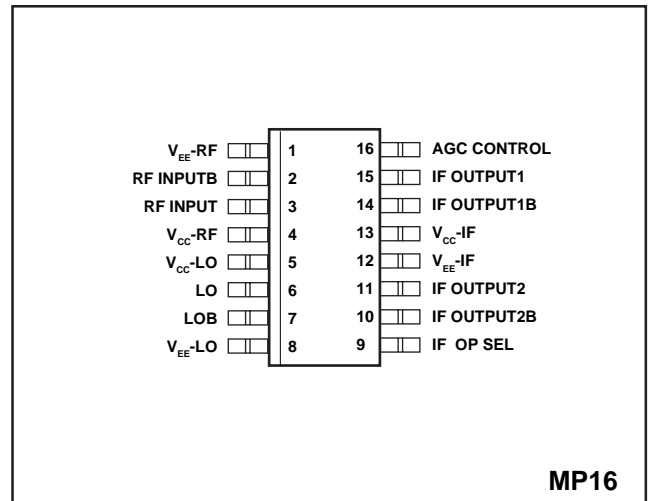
$V_{EE}$-RF 1
RF INPUTB 2
RF INPUT 3
$V_{CC}$-RF 4
$V_{CC}$-LO 5
LO 6
LOB 7
$V_{EE}$-LO 8

16 AGC CONTROL
15 IF OUTPUT1
14 IF OUTPUT1B
13 $V_{CC}$-IF
12 $V_{EE}$-IF
11 IF OUTPUT2
10 IF OUTPUT2B
9 IF OP SEL

MP16